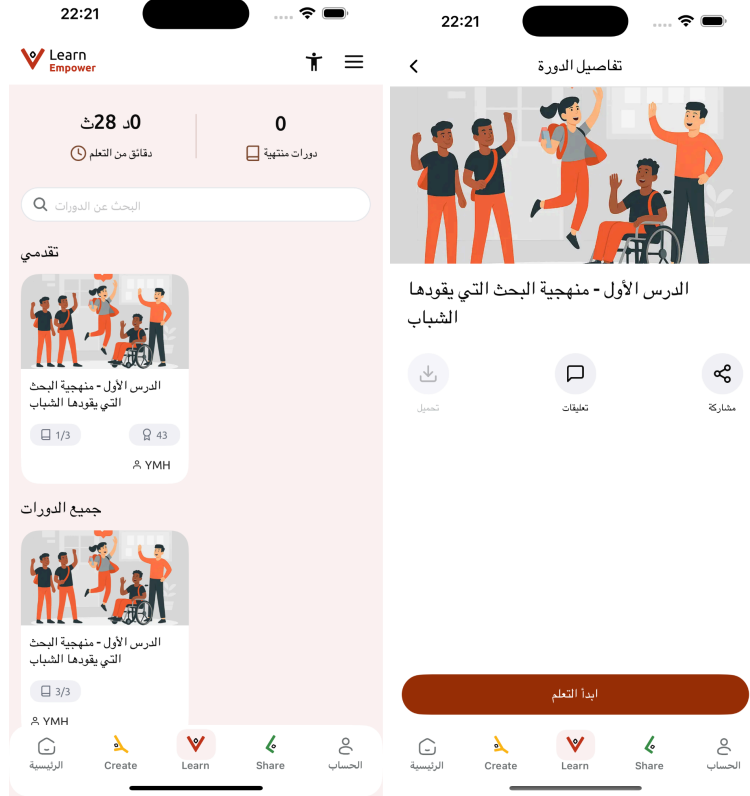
22:21

Learn
Empower

0د 28ث
دقائق من التعلم

0
دورات منتهية

البحث عن الدورات

تقدمي

الدرس الأول - منهجية البحث التي يقودها الشباب

1/3

43

YMH

جميع الدورات

الدرس الأول - منهجية البحث التي يقودها الشباب

3/3

YMH

الرئيسية
Create
Learn
Share
الحساب

22:21

تفاصيل الدورة

الدرس الأول - منهجية البحث التي يقودها الشباب

تحميل
تعليقات
مشاركة

ابدأ التعلم

الرئيسية
Create
Learn
Share
الحساب